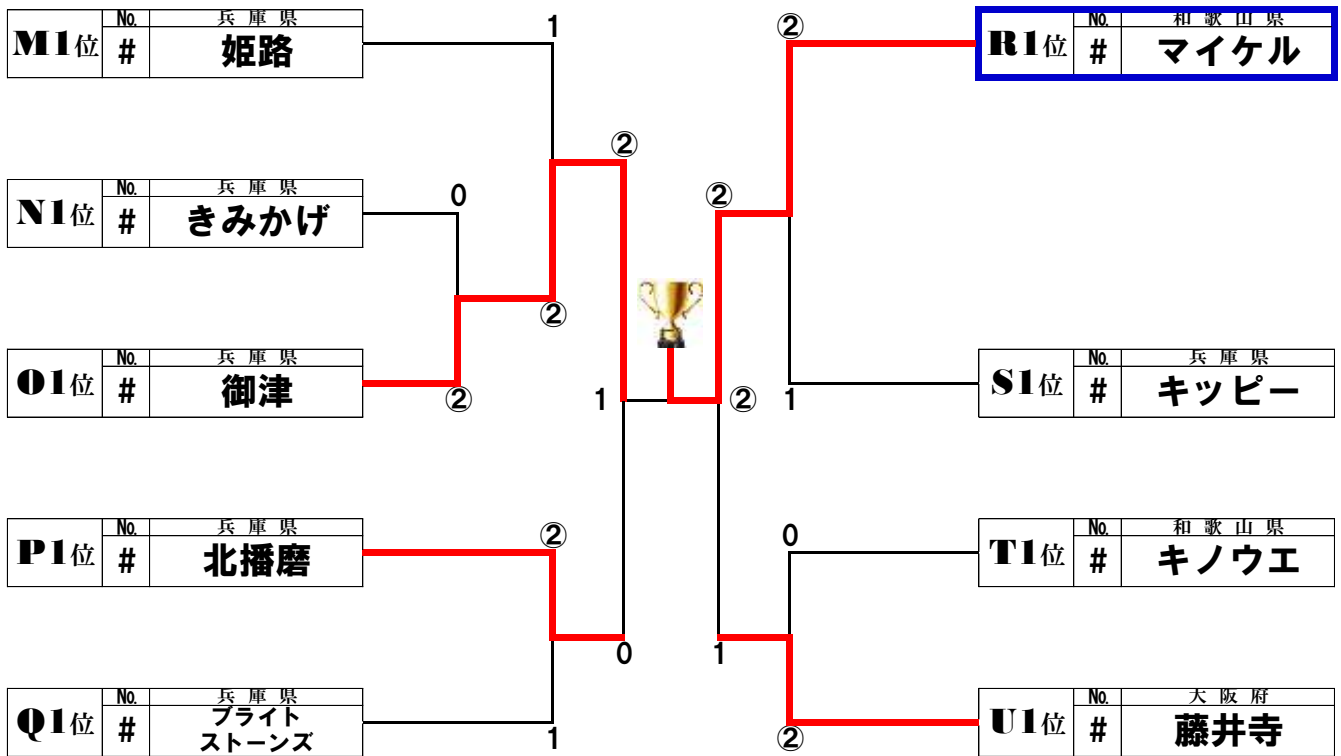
| M1位 | No. # | 兵庫県 姫路 |
|---|---|---|

| N1位 | No. # | 兵庫県 きみかげ |
|---|---|---|

| O1位 | No. # | 兵庫県 御津 |
|---|---|---|

| P1位 | No. # | 兵庫県 北播磨 |
|---|---|---|

| Q1位 | No. # | 兵庫県 ブライト ストーンズ |
|---|---|---|

| R1位 | No. # | 和歌山県 マイケル |
|---|---|---|

| S1位 | No. # | 兵庫県 キッピー |
|---|---|---|

| T1位 | No. # | 和歌山県 キノウエ |
|---|---|---|

| U1位 | No. # | 大阪府 藤井寺 |
|---|---|---|

1
0
②
②
②
1
②
0
1

②
②
②
1
②
1
0
1
②